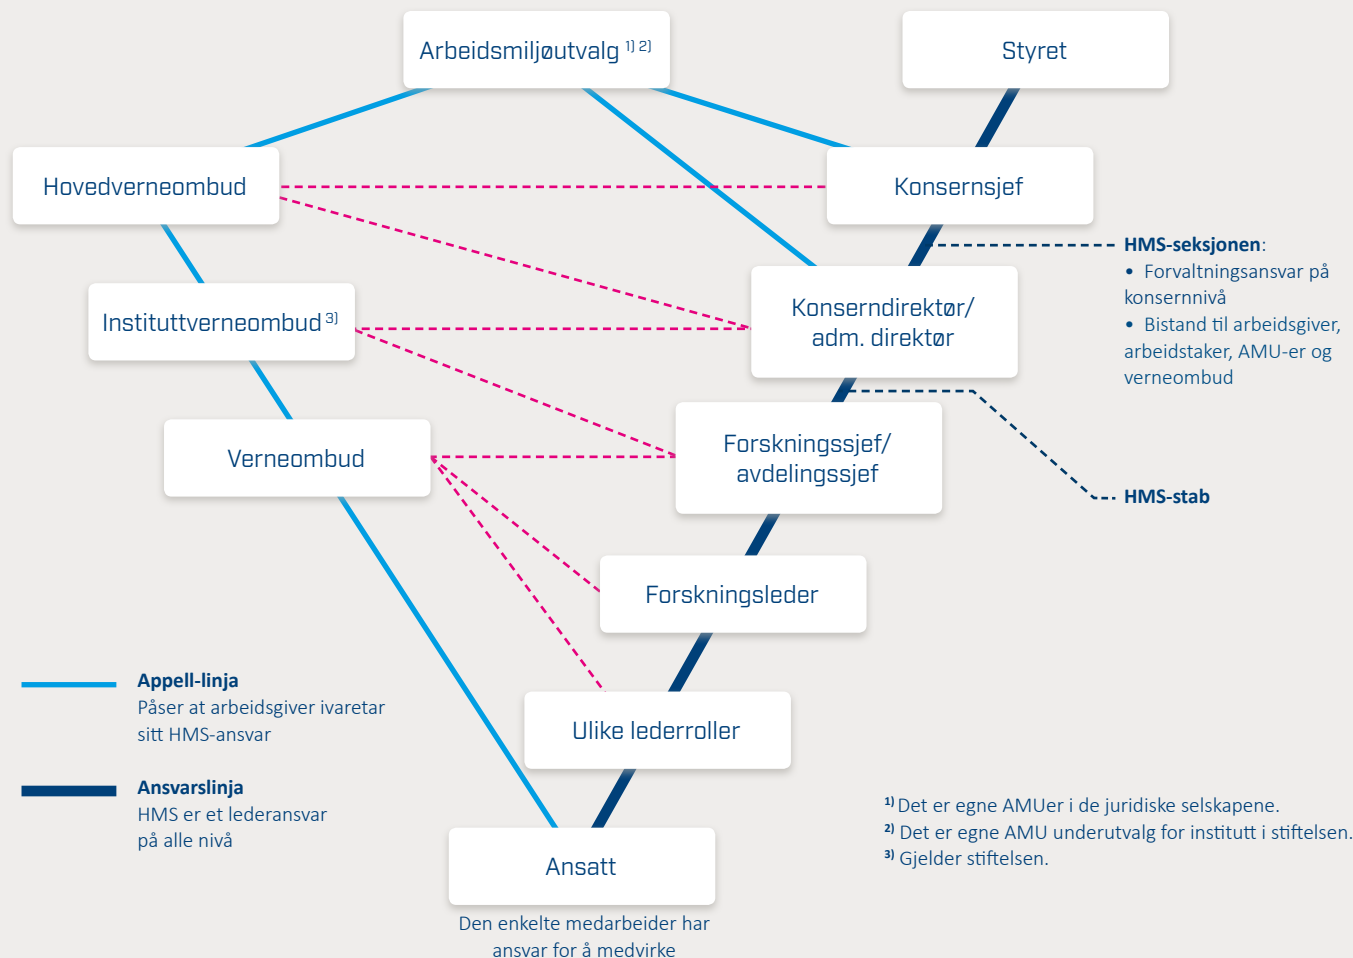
Arbeidsmiljøutvalg $^{1) 2)}$

Styret

Hovedverneombud

Konsernsjef

HMS-seksjonen:
• Forvaltningsansvar på konsernnivå
• Bistand til arbeidsgiver, arbeidstaker, AMU-er og verneombud

Instituttverneombud $^{3)}$

Konserndirektør/ adm. direktør

Verneombud

Forskningssjef/ avdelingssjef

HMS-stab

Forskningsleder

Appell-linja
Påser at arbeidsgiver ivaretar sitt HMS-ansvar

Ulike lederroller

Ansvarslinja
HMS er et lederansvar på alle nivå

$^{1)}$ Det er egne AMUer i de juridiske selskapene.
$^{2)}$ Det er egne AMU underutvalg for institutt i stiftelsen.
$^{3)}$ Gjelder stiftelsen.

Ansatt

Den enkelte medarbeider har ansvar for å medvirke